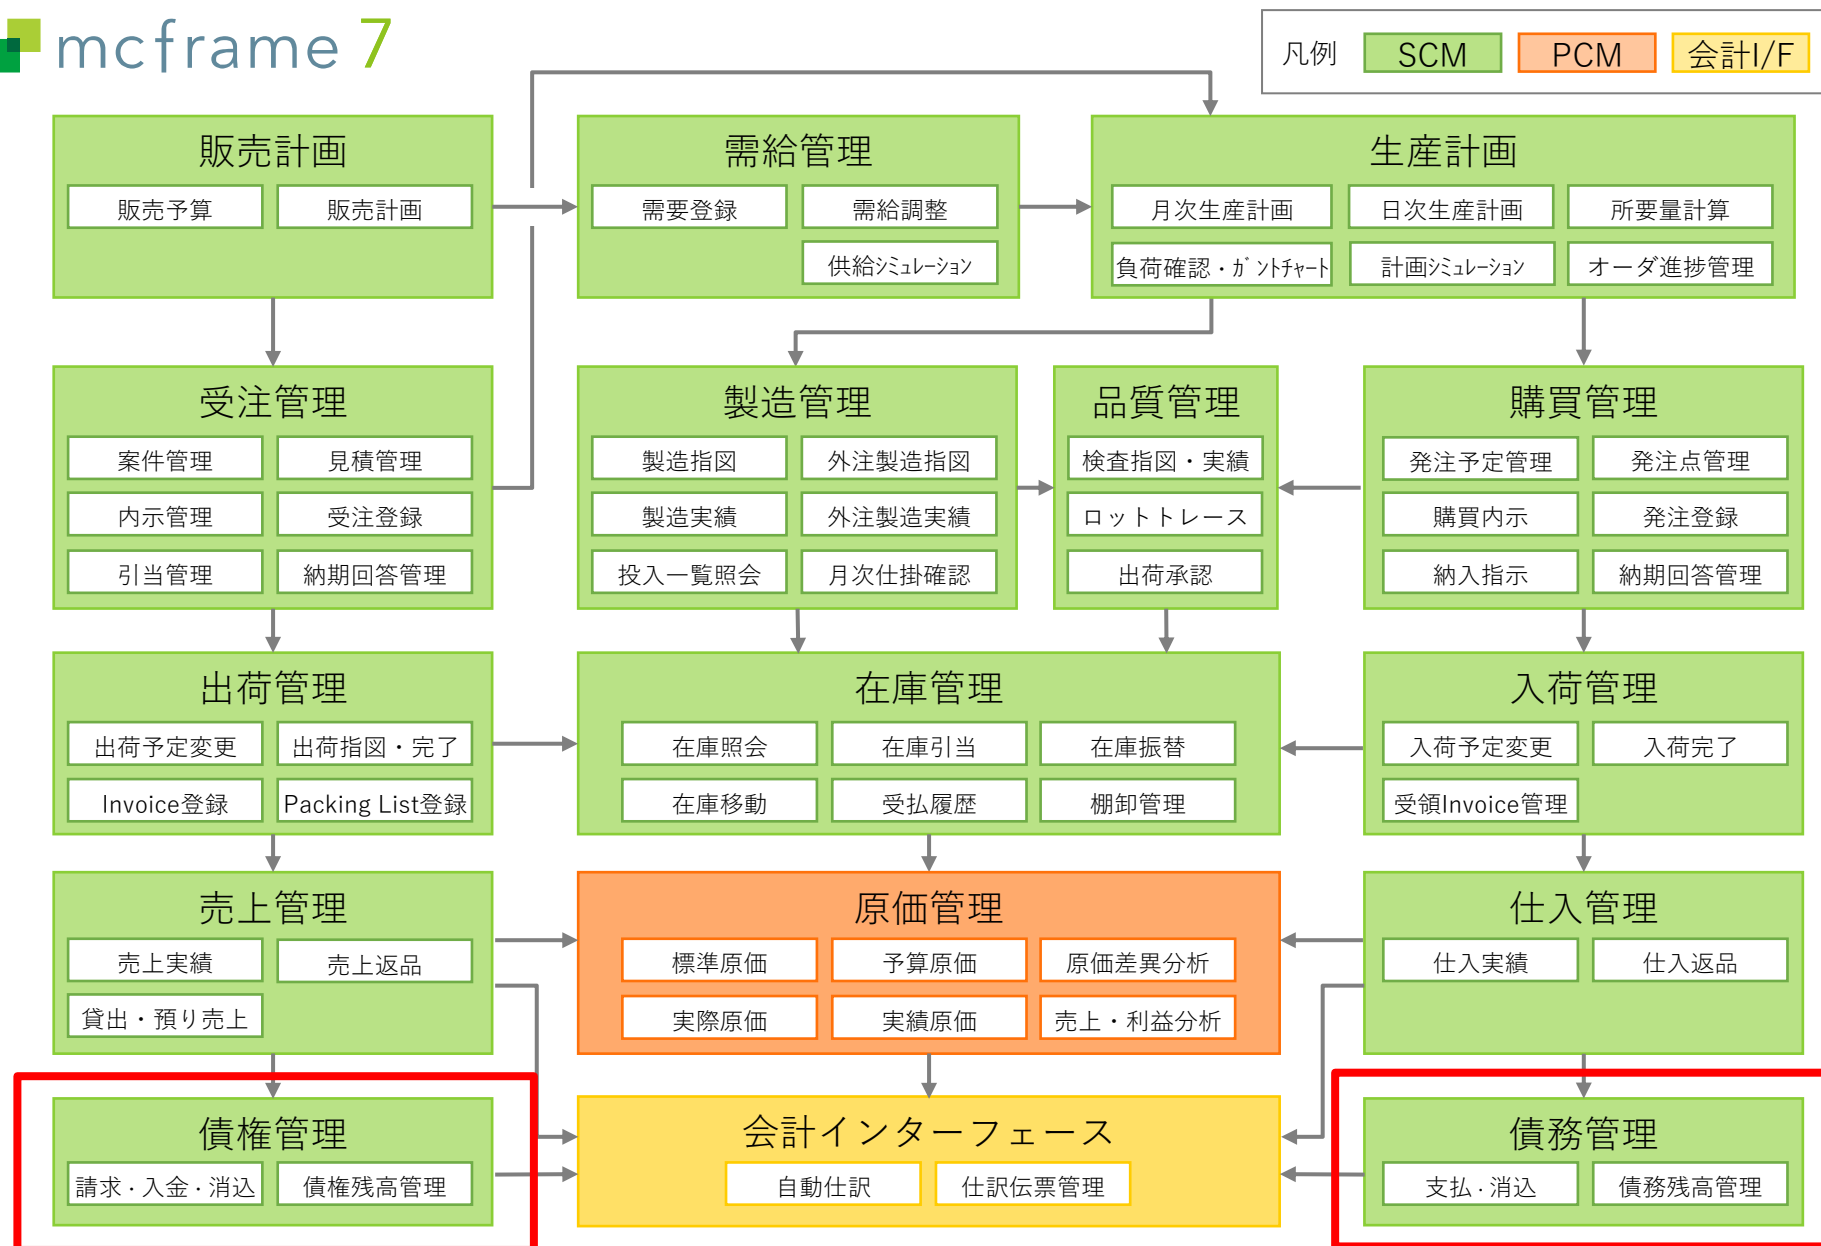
mcframe 7

凡例 SCM PCM 会計I/F

販売計画
販売予算
販売計画

需給管理
需要登録
需給調整
供給ｼﾐｭﾚｰｼｮﾝ

生産計画
月次生産計画
日次生産計画
所要量計算
負荷確認・ｶﾞﾝﾄﾁｬｰﾄ
計画ｼﾐｭﾚｰｼｮﾝ
オーダ進捗管理

受注管理
案件管理
見積管理
内示管理
受注登録
引当管理
納期回答管理

製造管理
製造指図
外注製造指図
製造実績
外注製造実績
投入一覧照会
月次仕掛確認

品質管理
検査指図・実績
ロットトレース
出荷承認

購買管理
発注予定管理
発注点管理
購買内示
発注登録
納入指示
納期回答管理

出荷管理
出荷予定変更
出荷指図・完了
Invoice登録
Packing List登録

在庫管理
在庫照会
在庫引当
在庫振替
在庫移動
受払履歴
棚卸管理

入荷管理
入荷予定変更
入荷完了
受領Invoice管理

売上管理
売上実績
売上返品
貸出・預り売上

原価管理
標準原価
予算原価
原価差異分析
実際原価
実績原価
売上・利益分析

仕入管理
仕入実績
仕入返品

債権管理
請求・入金・消込
債権残高管理

会計インターフェース
自動仕訳
仕訳伝票管理

債務管理
支払・消込
債務残高管理